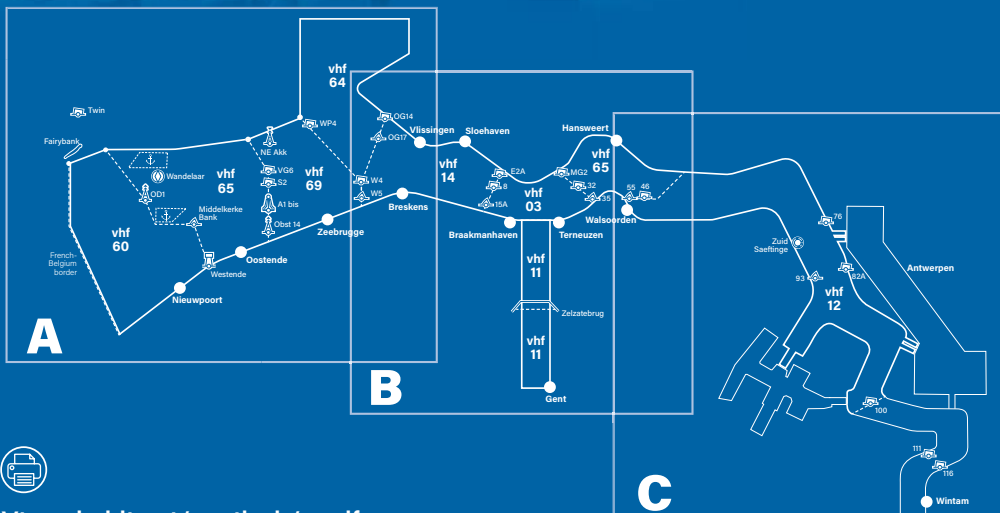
vhf
64

Twin

LOG14

Fairybank

WP4

OG17

Vlissingen

Sloehaven

Hansweert

NE Akk

vhf
14

vhf
65

Wandelaar

E2A

MG2

VG6

vhf
65

S2

vhf
69

W4

8

32

55

46

OD1

W5

Breskens

vhf
03

A1 bis

15A

35

Walsoorden

76

Middelkerke
Bank

Obst 14

vhf
60

Zeebrugge

Braakmanhaven

Terneuzen

Zuid
Saeftinge

Antwerpen

French-
Belgium
border

Oostende

Westende

vhf
11

93

82A

vhf
12

Nieuwpoort

Zelzatebrug

vhf
11

A

B

Gent

100

111

116

C

Wintam